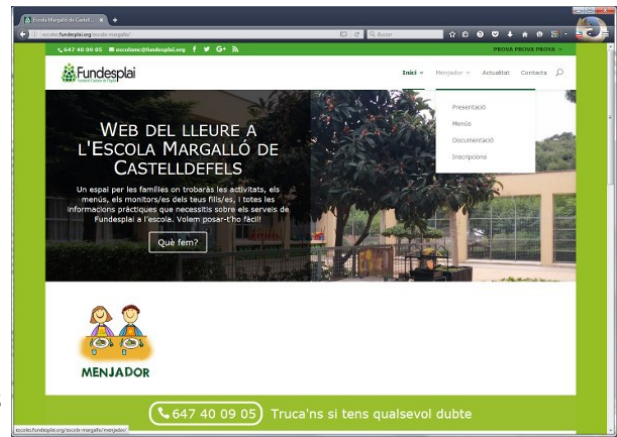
Escola Margalló de Castell... ×

escoles.fundesplai.org/escola-margallo/

Buscar

647 40 09 05 escolesc@fundesplai.org

PROVA PROVA PROVA

Fundesplai

Inici Menjador Actualitat Contacte

Presentació
Menús
Documentació
Inscripcions

WEB DEL LLEURE A L'ESCOLA MARGALLÓ DE CASTELLDEFELS

Un espai per les famílies on trobaràs les activitats, els menús, els monitors/es dels teus fills/es, i totes les informacions pràctiques que necessitis sobre els serveis de Fundesplai a l'escola. Volem posar-t'ho fàcil!

Què fem?

MENJADOR

647 40 09 05 Truca'ns si tens qualsevol dubte

escoles.fundesplai.org/escola-margallo/menjador/